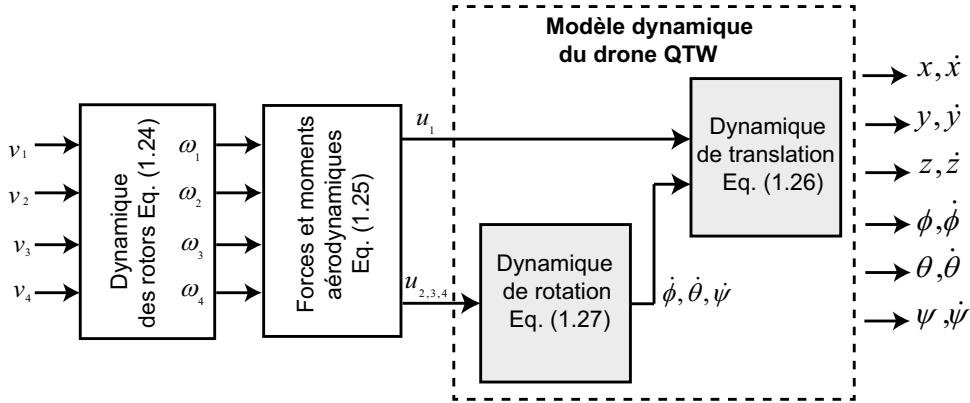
Modèle dynamique du drone QTW

$v_1$
$v_2$
$v_3$
$v_4$

Dynamique des rotors Eq. (1.24)

$\omega_1$
$\omega_2$
$\omega_3$
$\omega_4$

Forces et moments aérodynamiques Eq. (1.25)

$u_1$
$u_{2,3,4}$

Dynamique de rotation Eq. (1.27)

$\dot{\phi}, \dot{\theta}, \dot{\psi}$

Dynamique de translation Eq. (1.26)

$x, \dot{x}$
$y, \dot{y}$
$z, \dot{z}$
$\phi, \dot{\phi}$
$\theta, \dot{\theta}$
$\psi, \dot{\psi}$